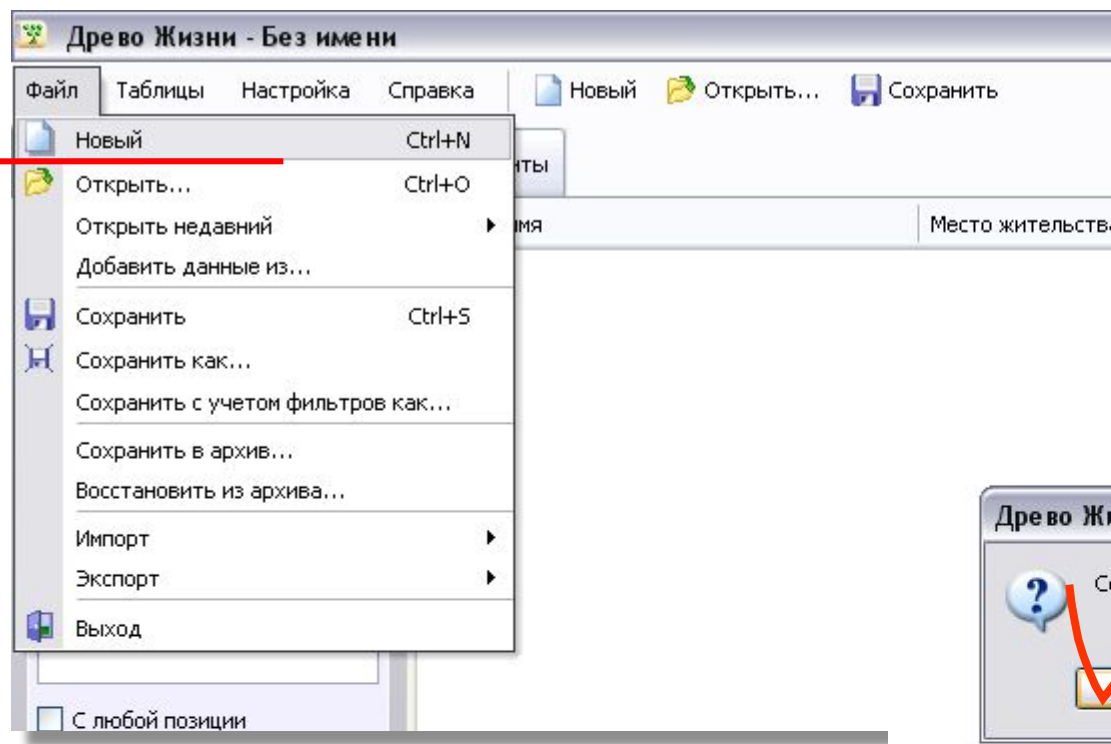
Древо Жизни - Без имени

Файл Таблицы Настройка Справка Новый Открыть... Сохранить

Новый Ctrl+N
Открыть... Ctrl+O
Открыть недавний
Добавить данные из...
Сохранить Ctrl+S
Сохранить как...
Сохранить с учетом фильтров как...
Сохранить в архив...
Восстановить из архива...
Импорт
Экспорт
Выход

нты
мя
Место жительства

С любой позиции

Древо Жи
Со